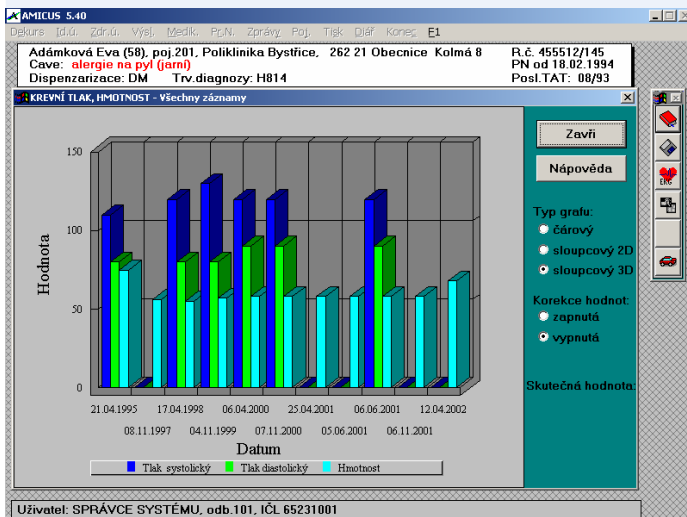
AMICUS 5.40

Dekurs Id.ú. Zdr.ú. Výsl. Medik. Pr.N. Zprávy Poj. Tisk Diář Konec F1

Adámková Eva (58), poj.201, Poliklinika Bystřice, 262 21 Obecnice Kolmá 8
Cave: alergie na pyl (jarní)
Dispenzarizace: DM Trv.diagnozy: H814

R.č. 455512/145
PN od 18.02.1994
Posl.TAT: 08/93

KREVNÍ TLAK, HMOTNOST - Všechny záznamy

150
100
50
0
Hodnota

21.04.1995 17.04.1998 06.04.2000 25.04.2001 06.06.2001 12.04.2002
08.11.1997 04.11.1999 07.11.2000 05.06.2001 06.11.2001

Datum

Tlak systolický Tlak diastolický Hmotnost

Zavři
Nápověda

Typ grafu:
čárový
sloupcový 2D
sloupcový 3D

Korekce hodnot:
zapnutá
vypnutá

Skutečná hodnota:

EKG

Uživatel: SPRÁVCE SYSTÉMU, odb.101, IČL 65231001